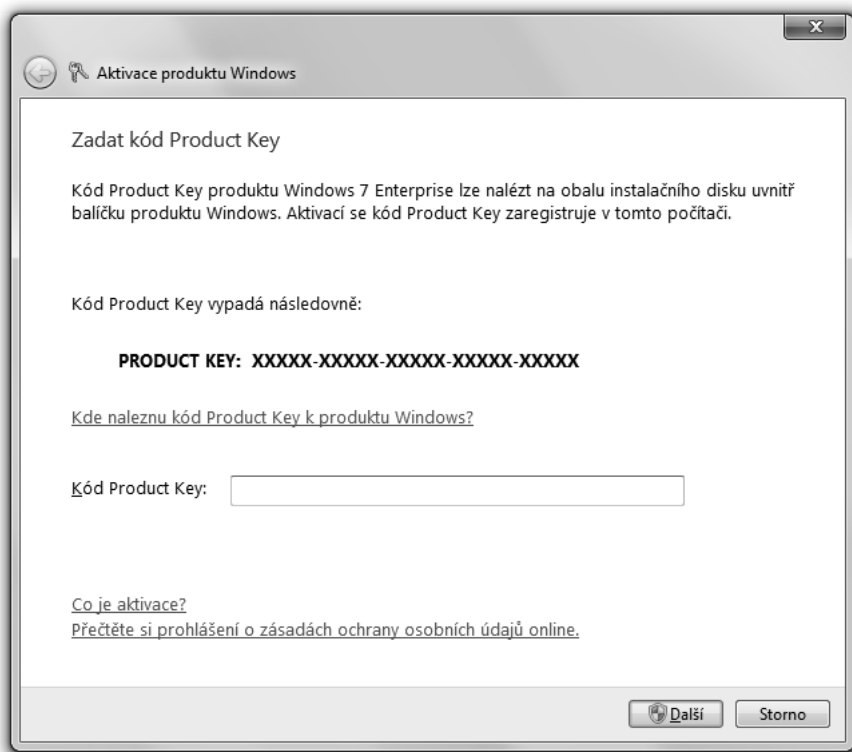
Aktivace produktu Windows

Zadat kód Product Key

Kód Product Key produktu Windows 7 Enterprise lze nalézt na obalu instalačního disku uvnitř balíčku produktu Windows. Aktivací se kód Product Key zaregistruje v tomto počítači.

Kód Product Key vypadá následovně:

PRODUCT KEY: XXXXX-XXXXX-XXXXX-XXXXX-XXXXX

Kde naleznu kód Product Key k produktu Windows?

Kód Product Key:

Co je aktivace?
Přečtěte si prohlášení o zásadách ochrany osobních údajů online.

Další Storno